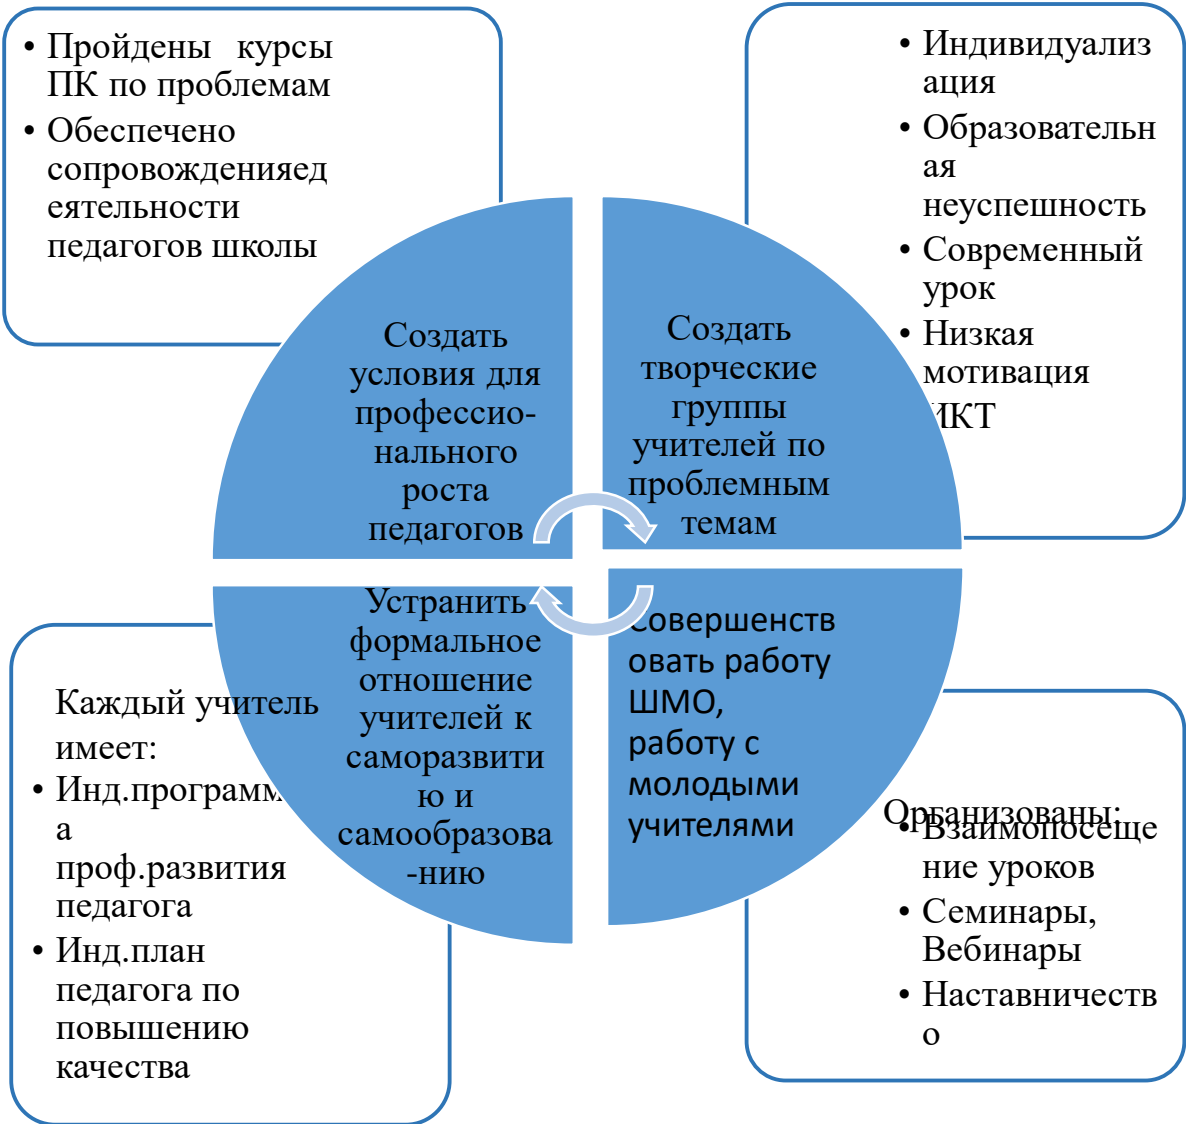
• Пройдены курсы ПК по проблемам
• Обеспечено сопровождениеяд еятельности педагогов школы

• Индивидуализ ация
• Образовательн ая неуспешность
• Современный урок
• Низкая мотивация
ИКТ

Создать условия для профессио-нального роста педагогов

Создать творческие группы учителей по проблемным темам

Устранить формальное отношение учителей к саморазвити ю и самообразова -нию

Совершенств овать работу ШМО, работу с молодыми учителями

Каждый учитель имеет:
• Инд.программ а проф.развития педагога
• Инд.план педагога по повышению качества

Организованы:
• Взаимопосеще ние уроков
• Семинары, Вебинары
• Наставничеств о